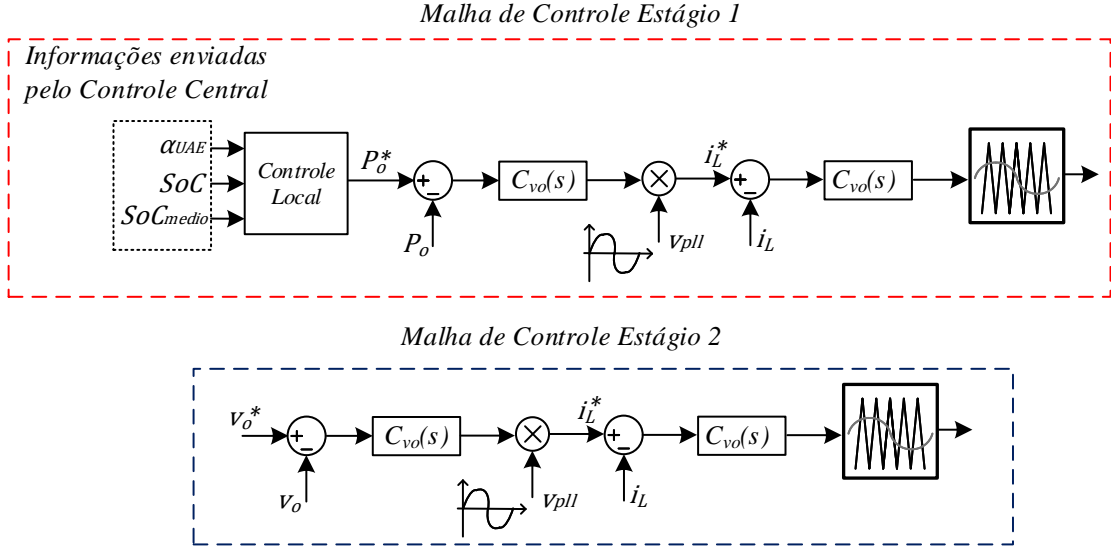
Malha de Controle Estágio 1

Informações enviadas pelo Controle Central

$\alpha_{UAE}$

$SoC$

$SoC_{medio}$

Controle Local

$P_o^*$

+

−

$P_o$

$C_{vo}(s)$

$v_{pll}$

$i_L^*$

+

−

$i_L$

$C_{vo}(s)$

Malha de Controle Estágio 2

$v_o^*$

+

−

$v_o$

$C_{vo}(s)$

$v_{pll}$

$i_L^*$

+

−

$i_L$

$C_{vo}(s)$